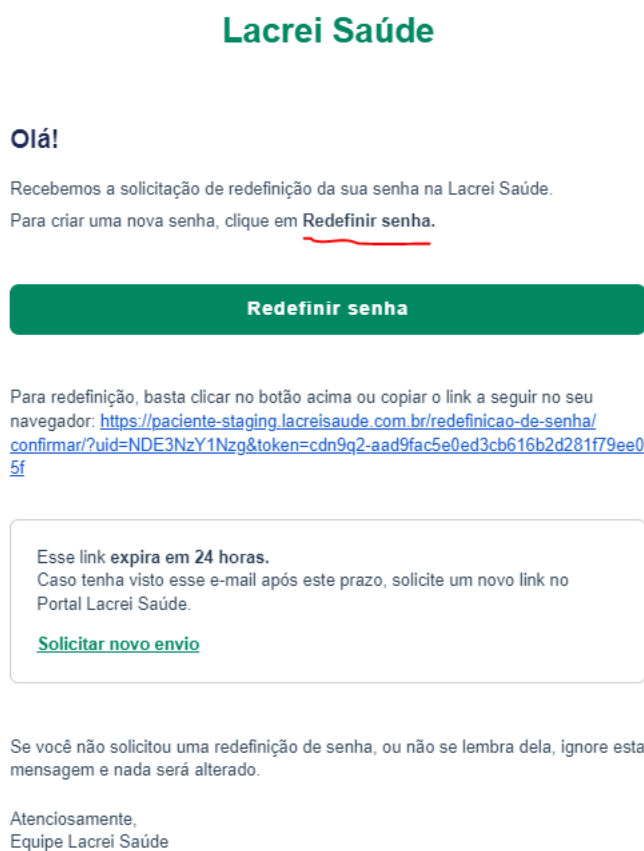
Lacrei Saúde

Olá!

Recebemos a solicitação de redefinição da sua senha na Lacrei Saúde.
Para criar uma nova senha, clique em Redefinir senha.

Redefinir senha

Para redefinição, basta clicar no botão acima ou copiar o link a seguir no seu navegador: https://paciente-staging.lacreisaude.com.br/redefinicao-de-senha/confirmar/?uid=NDE3NzY1Nzg&token=cdn9q2-aad9fac5e0ed3cb616b2d281f79ee05f

Esse link expira em 24 horas.
Caso tenha visto esse e-mail após este prazo, solicite um novo link no Portal Lacrei Saúde.

Solicitar novo envio

Se você não solicitou uma redefinição de senha, ou não se lembra dela, ignore esta mensagem e nada será alterado.

Atenciosamente,
Equipe Lacrei Saúde